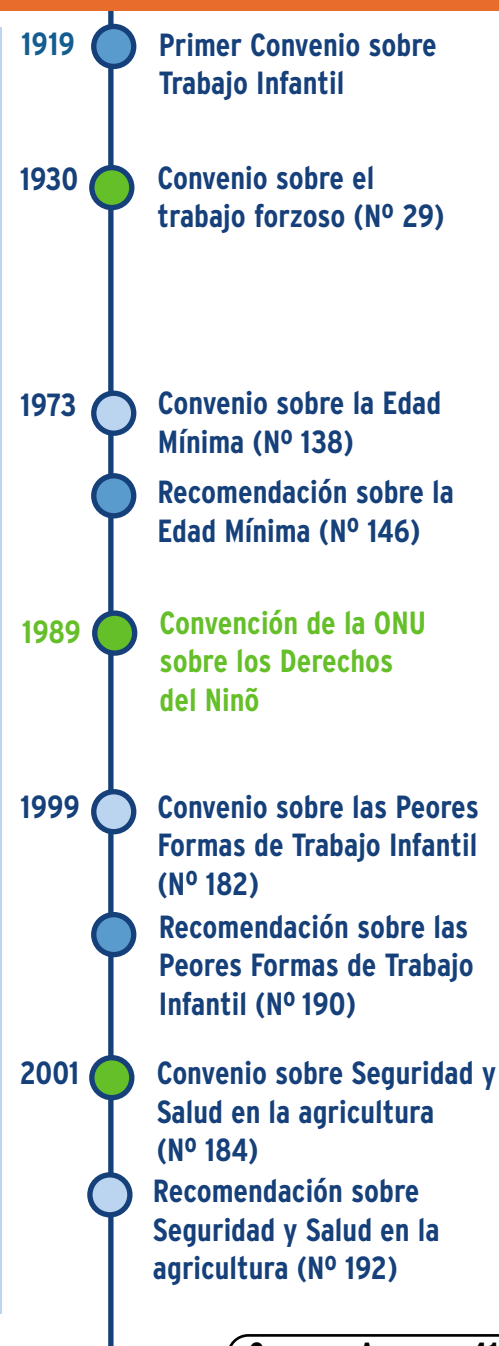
1919 Primer Convenio sobre Trabajo Infantil

1930 Convenio sobre el trabajo forzoso (Nº 29)

1973 Convenio sobre la Edad Mínima (Nº 138)

Recomendación sobre la Edad Mínima (Nº 146)

1989 Convención de la ONU sobre los Derechos del Ninõ

1999 Convenio sobre las Peores Formas de Trabajo Infantil (Nº 182)

Recomendación sobre las Peores Formas de Trabajo Infantil (Nº 190)

2001 Convenio sobre Seguridad y Salud en la agricultura (Nº 184)

Recomendación sobre Seguridad y Salud en la agricultura (Nº 192)

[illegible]